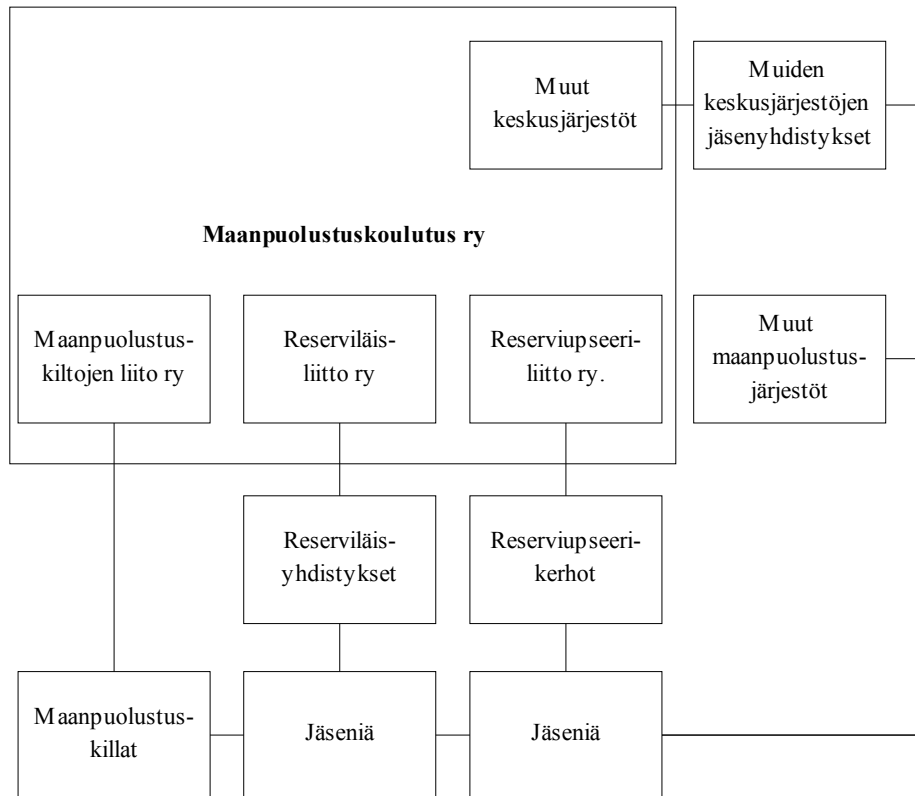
Muut keskusjärjestöt

Muiden keskusjärjestöjen jäsenyhdistykset

**Maanpuolustuskoulutus ry**

Maanpuolustuskiltojen liito ry

Reserviläisliitto ry

Reserviupseeriliitto ry.

Muut maanpuolustusjärjestöt

Reserviläisyhdistykset

Reserviupseerikerhot

Maanpuolustuskillat

Jäseniä

Jäseniä